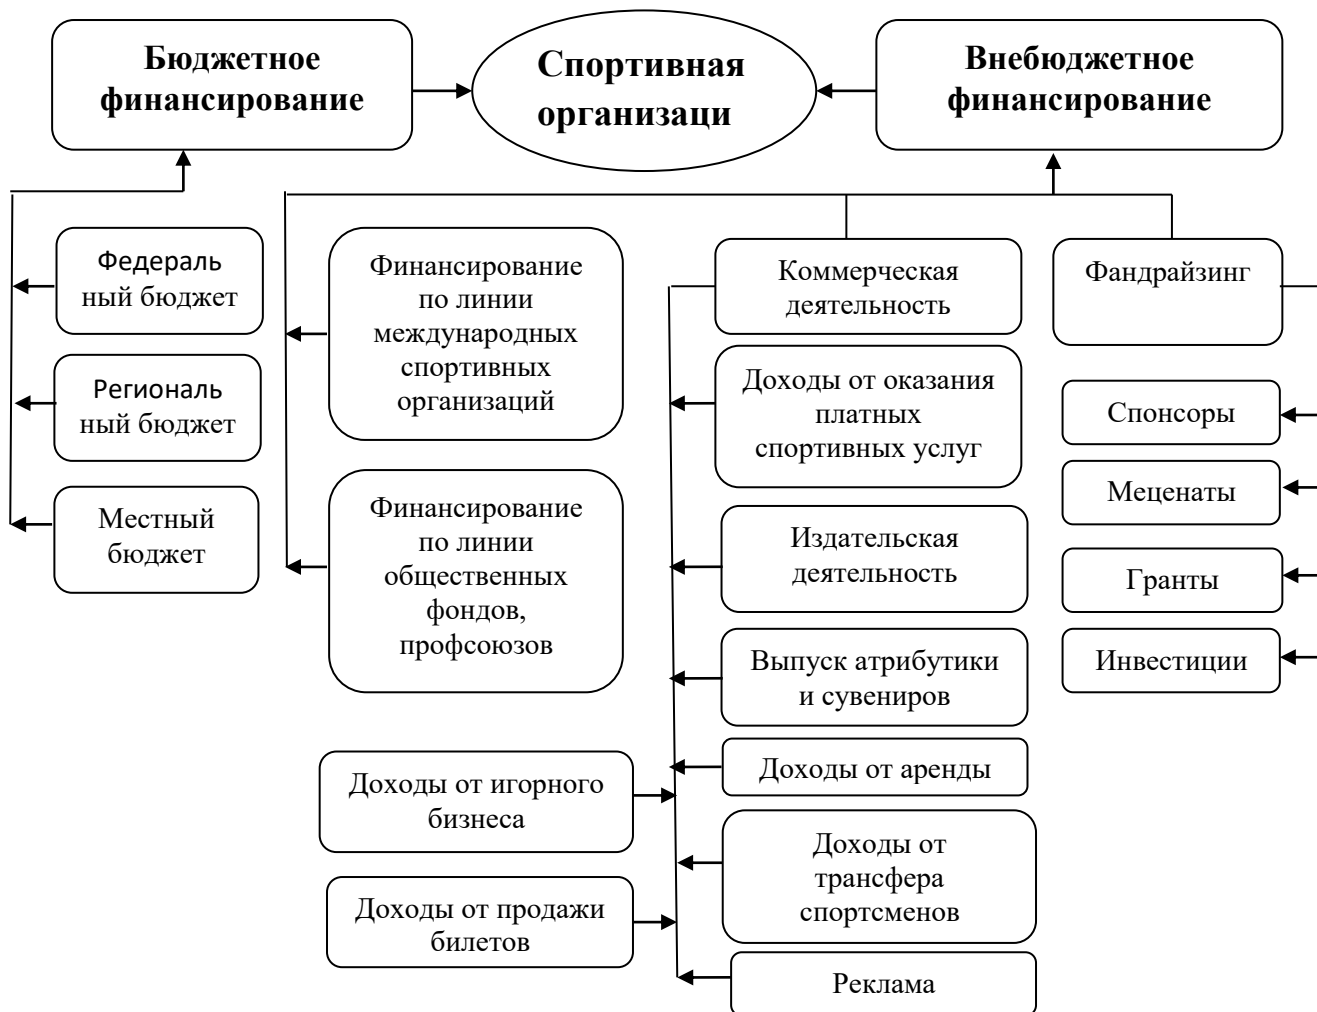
Бюджетное финансирование

Спортивная организаци

Внебюджетное финансирование

Федеральный бюджет

Региональный бюджет

Местный бюджет

Финансирование по линии международных спортивных организаций

Финансирование по линии общественных фондов, профсоюзов

Коммерческая деятельность

Фандрайзинг

Доходы от оказания платных спортивных услуг

Издательская деятельность

Выпуск атрибутики и сувениров

Доходы от аренды

Доходы от трансфера спортсменов

Реклама

Доходы от игорного бизнеса

Доходы от продажи билетов

Спонсоры

Меценаты

Гранты

Инвестиции